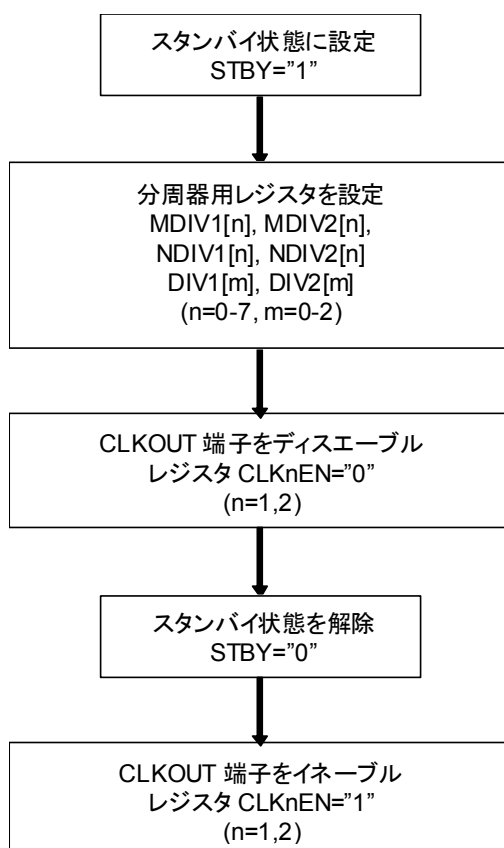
スタンバイ状態に設定
STBY="1"

分周器用レジスタを設定
MDIV1[n], MDIV2[n],
NDIV1[n], NDIV2[n]
DIV1[m], DIV2[m]
(n=0-7, m=0-2)

CLKOUT 端子をディスエーブル
レジスタ CLKnEN="0"
(n=1,2)

スタンバイ状態を解除
STBY="0"

CLKOUT 端子をイネーブル
レジスタ CLKnEN="1"
(n=1,2)